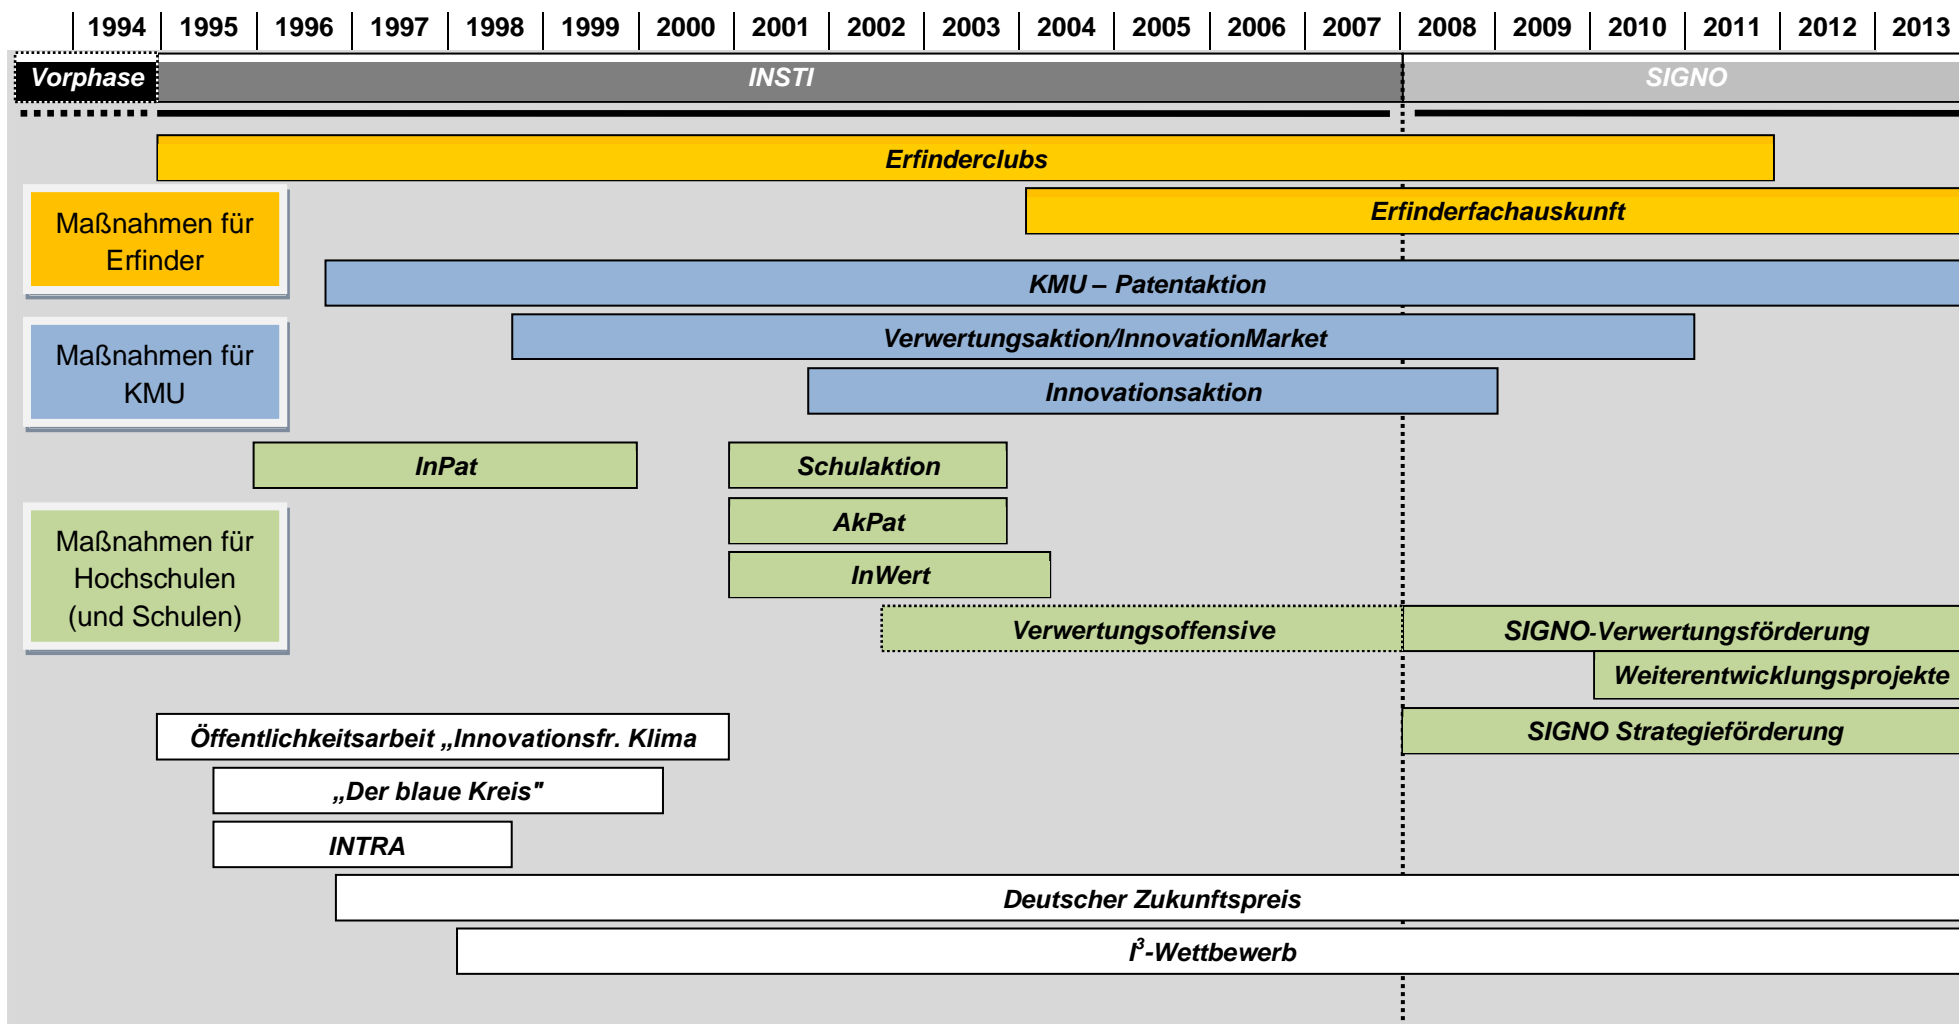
1994 | 1995 | 1996 | 1997 | 1998 | 1999 | 2000 | 2001 | 2002 | 2003 | 2004 | 2005 | 2006 | 2007 | 2008 | 2009 | 2010 | 2011 | 2012 | 2013

Vorphase

INSTI

SIGNO

Erfinderclubs

Maßnahmen für Erfinder

Erfinderfachauskunft

KMU – Patentaktion

Maßnahmen für KMU

Verwertungsaktion/InnovationMarket

Innovationsaktion

InPat

Schulaktion

AkPat

Maßnahmen für Hochschulen (und Schulen)

InWert

Verwertungsoffensive

SIGNO-Verwertungsförderung

Weiterentwicklungsprojekte

Öffentlichkeitsarbeit „Innovationsfr. Klima

SIGNO Strategieförderung

„Der blaue Kreis"

INTRA

Deutscher Zukunftspreis

$I^3$-Wettbewerb